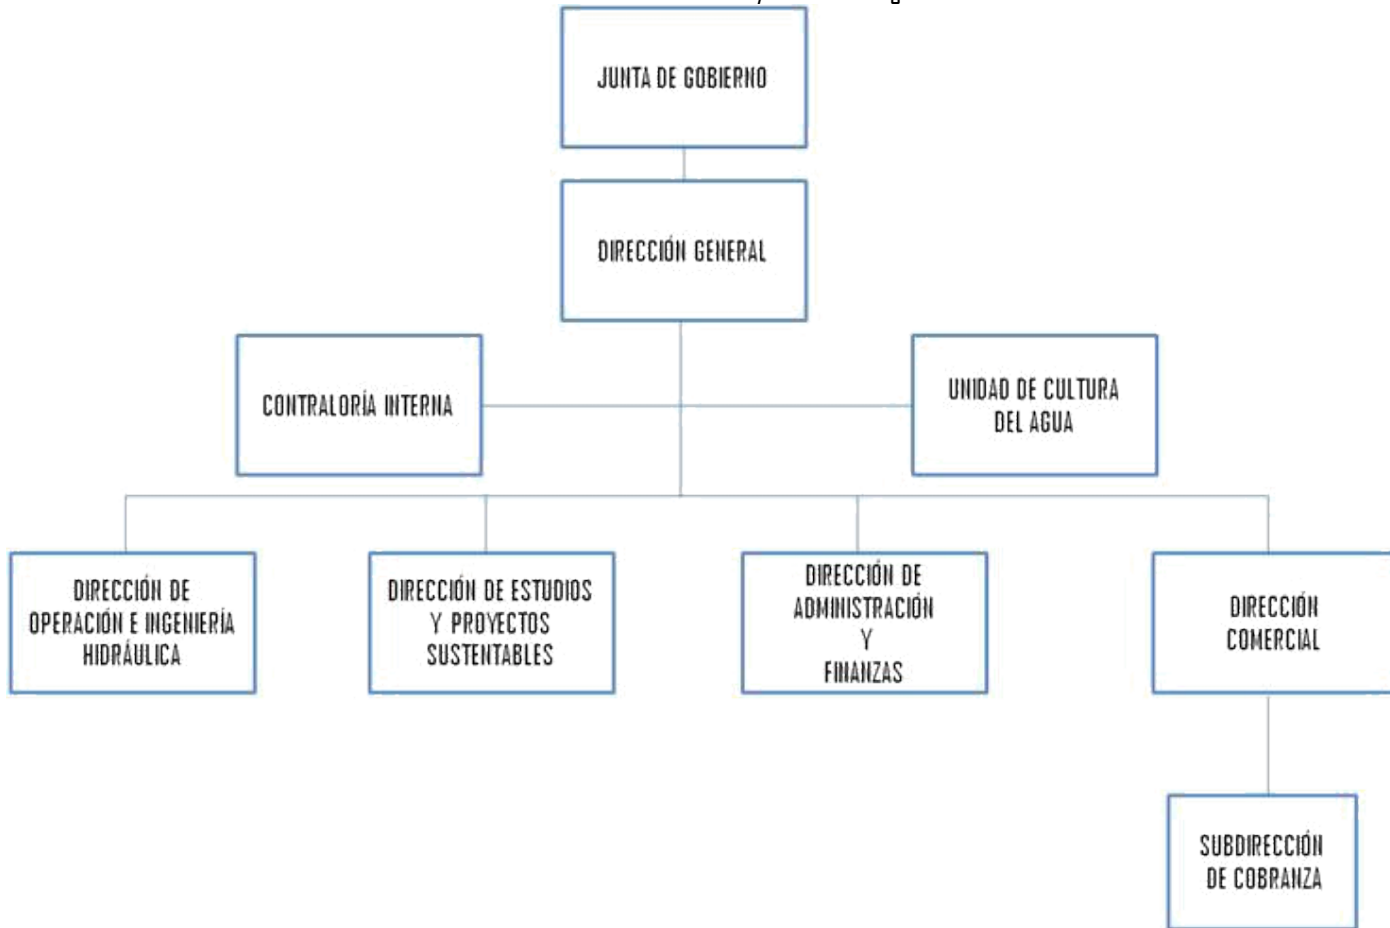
JUNTA DE GOBIERNO

DIRECCIÓN GENERAL

CONTRALORÍA INTERNA

UNIDAD DE CULTURA DEL AGUA

DIRECCIÓN DE OPERACIÓN E INGENIERÍA HIDRÁULICA

DIRECCIÓN DE ESTUDIOS Y PROYECTOS SUSTENTABLES

DIRECCIÓN DE ADMINISTRACIÓN Y FINANZAS

DIRECCIÓN COMERCIAL

SUBDIRECCIÓN DE COBRANZA